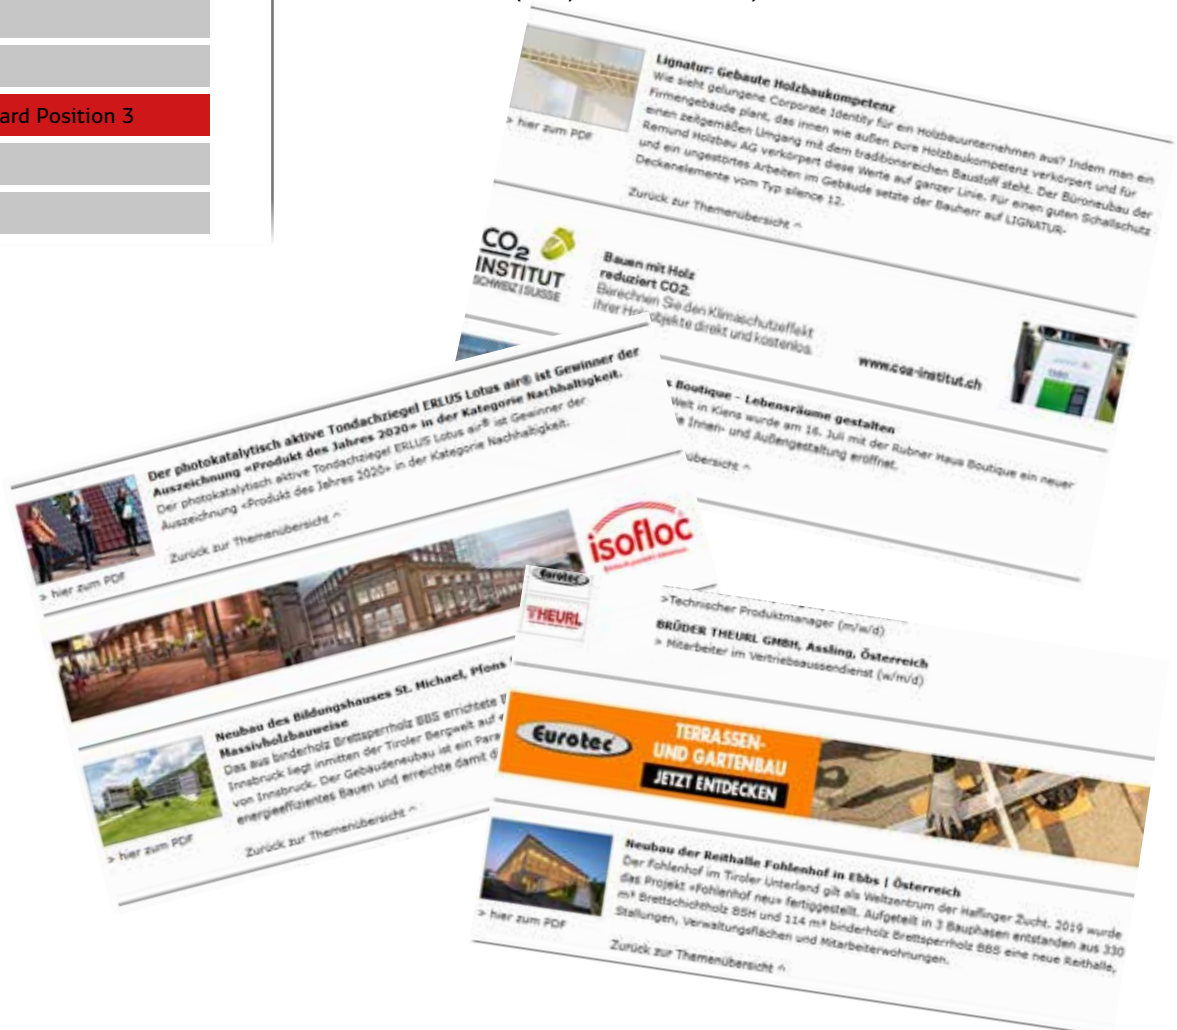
ard Position 3

Lignatur: Gebaute Holzbaukompetenz
Wie sieht gelungene Corporate Identity für ein Holzbauunternehmen aus? Indem man ein Firmengebäude plant, das innen wie außen pure Holzbaukompetenz verkörpert und für einen zeitgemäßen Umgang mit dem traditionsreichen Baustoff steht. Der Büroneubau der Remund Holzbau AG verkörpert diese Werte auf ganzer Linie. Für einen guten Schallschutz und ein ungestörtes Arbeiten im Gebäude setzte der Bauherr auf LIGNATUR-Deckenelemente vom Typ silence 12.
> hier zum PDF
Zurück zur Themenübersicht ^

$CO_2$ INSTITUT SCHWEIZ | SUISSE
Bauen mit Holz reduziert CO2.
Berechnen Sie den Klimaschutzeffekt ihrer Ho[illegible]objekte direkt und kostenlos.
www.co2-institut.ch

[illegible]s Boutique – Lebensräume gestalten
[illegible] Welt in Kiens wurde am 16. Juli mit der Rubner Haus Boutique ein neuer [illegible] Innen- und Außengestaltung eröffnet.
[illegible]übersicht ^

Der photokatalytisch aktive Tondachziegel ERLUS Lotus air® ist Gewinner der Auszeichnung »Produkt des Jahres 2020« in der Kategorie Nachhaltigkeit.
Der photokatalytisch aktive Tondachziegel ERLUS Lotus air® ist Gewinner der Auszeichnung »Produkt des Jahres 2020« in der Kategorie Nachhaltigkeit.
> hier zum PDF
Zurück zur Themenübersicht ^

isofloc

Neubau des Bildungshauses St. Michael, Pfons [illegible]
Massivholzbauweise
Das aus binderholz Brettsperrholz BBS errichtete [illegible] Innsbruck liegt inmitten der Tiroler Bergwelt auf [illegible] von Innsbruck. Der Gebäudeneubau ist ein Para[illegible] energieeffizientes Bauen und erreichte damit d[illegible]
> hier zum PDF
Zurück zur Themenübersicht ^

Eurotec
THEURL
>Technischer Produktmanager (m/w/d)
BRÜDER THEURL GMBH, Assling, Österreich
> Mitarbeiter im Vertriebsaussendienst (w/m/d)

Eurotec
TERRASSEN- UND GARTENBAU
JETZT ENTDECKEN

Neubau der Reithalle Fohlenhof in Ebbs | Österreich
Der Fohlenhof im Tiroler Unterland gilt als Weltzentrum der Haflinger Zucht. 2019 wurde das Projekt »Fohlenhof neu« fertiggestellt. Aufgeteilt in 3 Bauphasen entstanden aus 330 m³ Brettschichtholz BSH und 114 m³ binderholz Brettsperrholz BBS eine neue Reithalle, Stallungen, Verwaltungsflächen und Mitarbeiterwohnungen.
> hier zum PDF
Zurück zur Themenübersicht ^